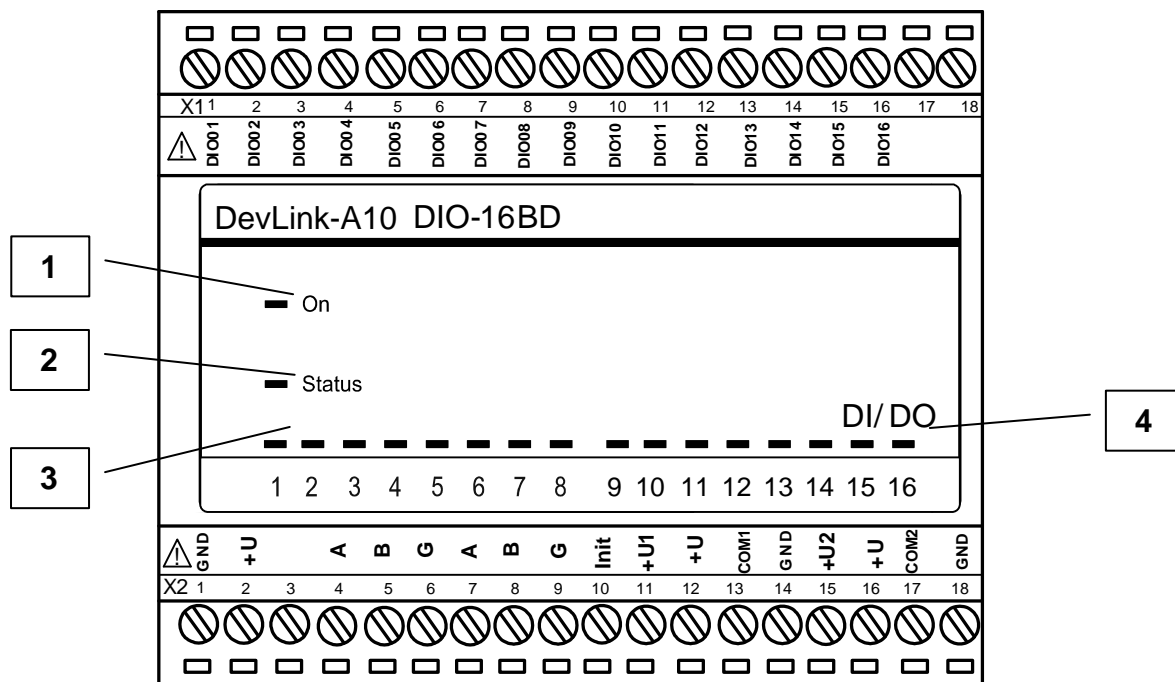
X1 1 2 3 4 5 6 7 8 9 10 11 12 13 14 15 16 17 18

DIO1 DIO2 DIO3 DIO4 DIO5 DIO6 DIO7 DIO8 DIO9 DIO10 DIO11 DIO12 DIO13 DIO14 DIO15 DIO16

DevLink-A10 DIO-16BD

1

On

2

Status

DI/DO

4

3

1 2 3 4 5 6 7 8 9 10 11 12 13 14 15 16

GND +U A B G A B G Init +U1 +U COM1 GND +U2 +U COM2 GND

X2 1 2 3 4 5 6 7 8 9 10 11 12 13 14 15 16 17 18